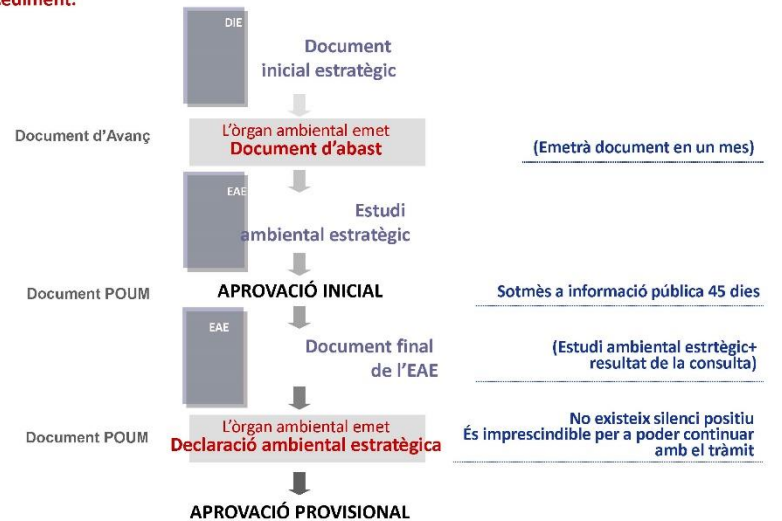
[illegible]ediment.

DIE

Document inicial estratègic

Document d'Avanç

L'òrgan ambiental emet
Document d'abast

(Emetrà document en un mes)

EAE

Estudi ambiental estratègic

Document POUM

APROVACIÓ INICIAL

Sotmès a informació pública 45 dies

EAE

Document final de l'EAE

(Estudi ambiental estrtègic+ resultat de la consulta)

Document POUM

L'òrgan ambiental emet
Declaració ambiental estratègica

No existeix silenci positiu
És imprescindible per a poder continuar amb el tràmit

APROVACIÓ PROVISIONAL